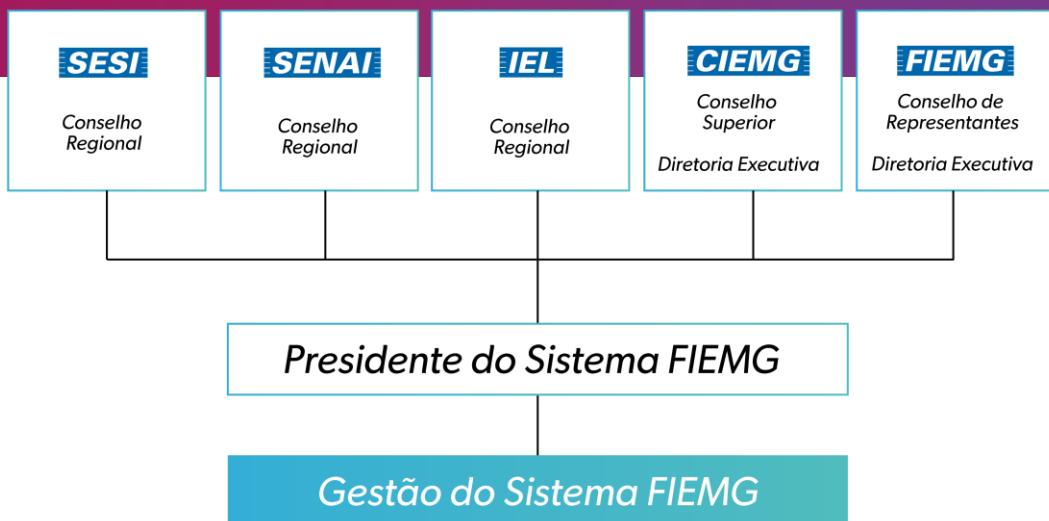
SESI

Conselho Regional

SENAI

Conselho Regional

IEL

Conselho Regional

CIEMG

Conselho Superior

Diretoria Executiva

FIEMG

Conselho de Representantes

Diretoria Executiva

Presidente do Sistema FIEMG

Gestão do Sistema FIEMG